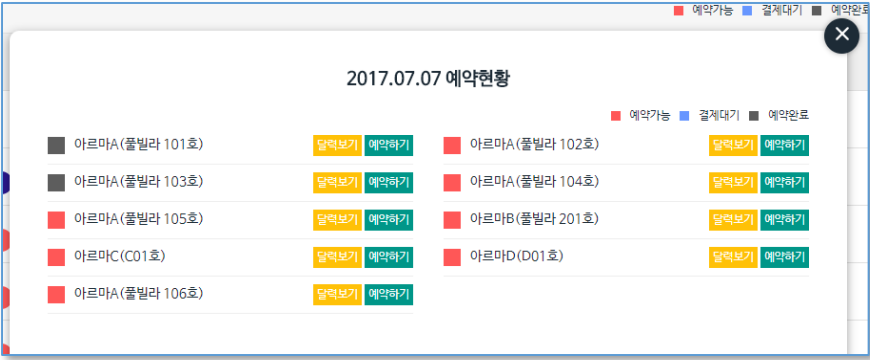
예약가능 결제대기 예약완료

2017.07.07 예약현황

예약가능 결제대기 예약완료

아르마A(풀빌라 101호) 달력보기 예약하기

아르마A(풀빌라 103호) 달력보기 예약하기

아르마A(풀빌라 105호) 달력보기 예약하기

아르마C(C01호) 달력보기 예약하기

아르마A(풀빌라 106호) 달력보기 예약하기

아르마A(풀빌라 102호) 달력보기 예약하기

아르마A(풀빌라 104호) 달력보기 예약하기

아르마B(풀빌라 201호) 달력보기 예약하기

아르마D(D01호) 달력보기 예약하기